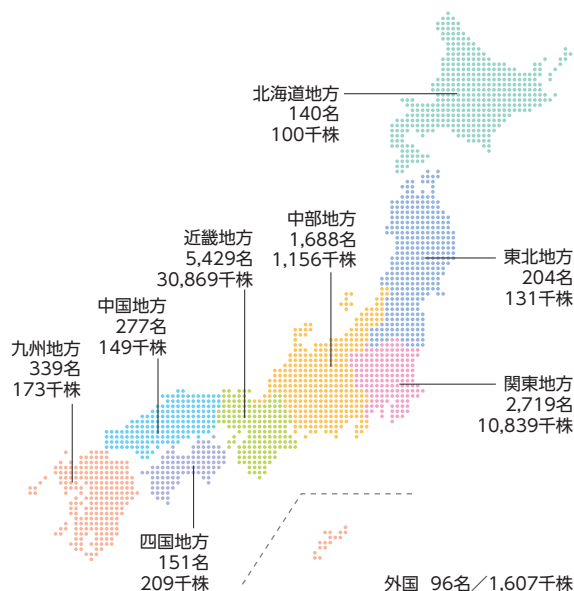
北海道地方
140名
100千株

中部地方
1,688名
1,156千株

近畿地方
5,429名
30,869千株

東北地方
204名
131千株

中国地方
277名
149千株

九州地方
339名
173千株

関東地方
2,719名
10,839千株

四国地方
151名
209千株

外国　96名／1,607千株